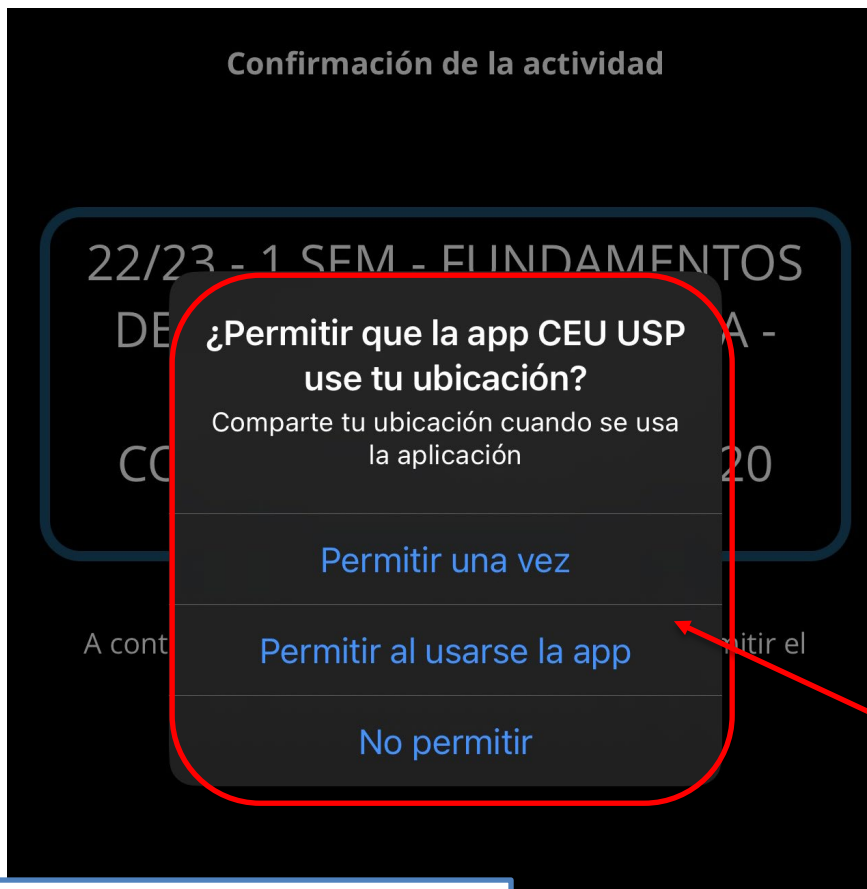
Confirmación de la actividad

22/23 - 1 SEM - FUNDAMENTOS DE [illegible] A -

CO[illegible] 20

¿Permitir que la app CEU USP use tu ubicación?

Comparte tu ubicación cuando se usa la aplicación

Permitir una vez

Permitir al usarse la app

No permitir

A cont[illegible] mitir el